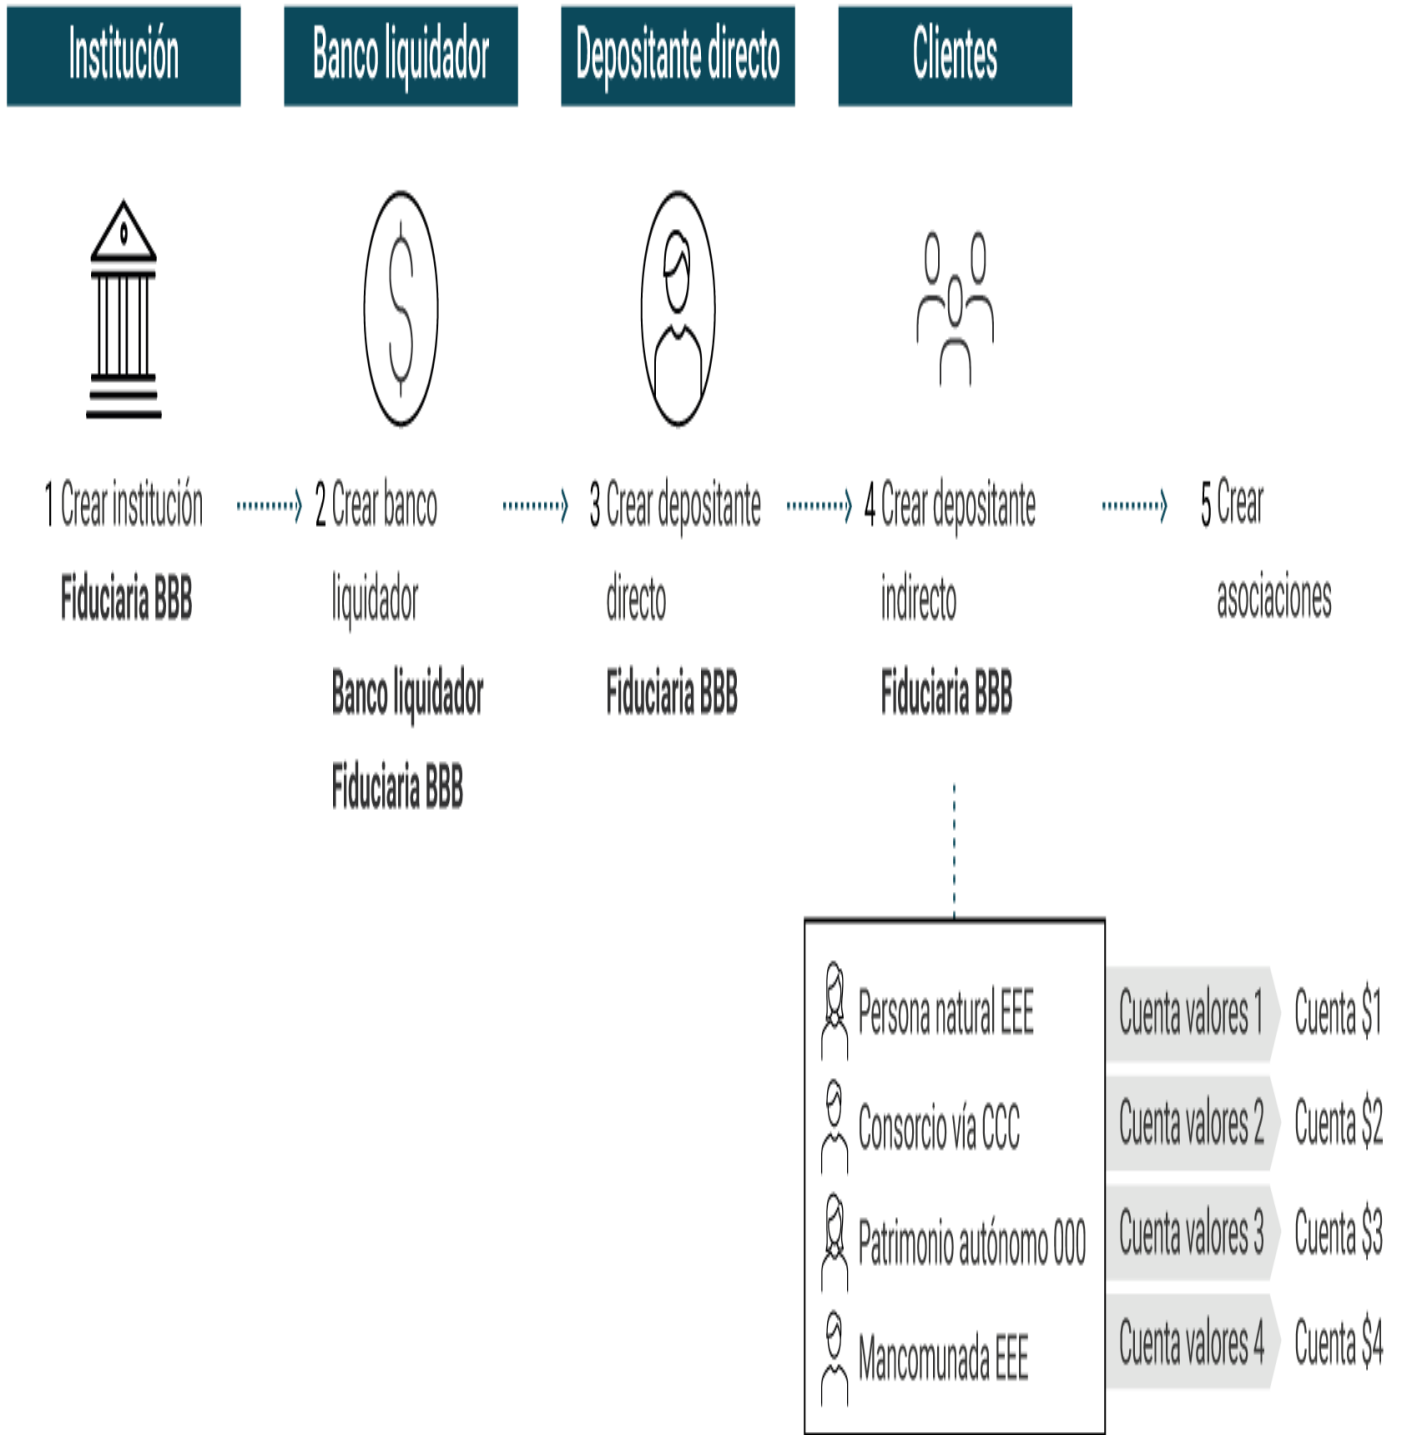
Institución

Banco liquidador

Depositante directo

Clientes

1 Crear institución
Fiduciaria BBB

2 Crear banco liquidador
Banco liquidador Fiduciaria BBB

3 Crear depositante directo
Fiduciaria BBB

4 Crear depositante indirecto
Fiduciaria BBB

5 Crear asociaciones

Persona natural EEE
Cuenta valores 1
Cuenta $1

Consorcio vía CCC
Cuenta valores 2
Cuenta $2

Patrimonio autónomo 000
Cuenta valores 3
Cuenta $3

Mancomunada EEE
Cuenta valores 4
Cuenta $4